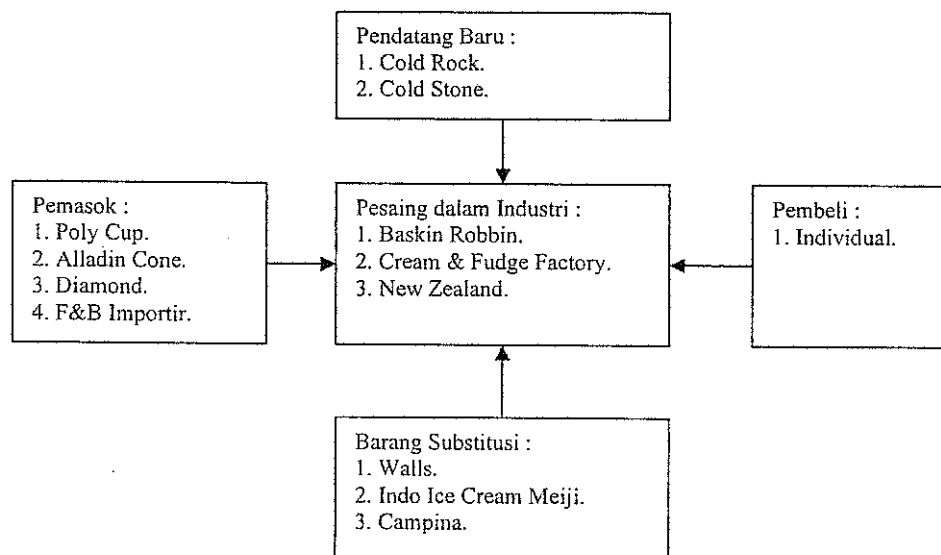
Pendatang Baru :
1. Cold Rock.
2. Cold Stone.

Pemasok :
1. Poly Cup.
2. Alladin Cone.
3. Diamond.
4. F&B Importir.

Pesaing dalam Industri :
1. Baskin Robbin.
2. Cream & Fudge Factory.
3. New Zealand.

Pembeli :
1. Individual.

Barang Substitusi :
1. Walls.
2. Indo Ice Cream Meiji.
3. Campina.